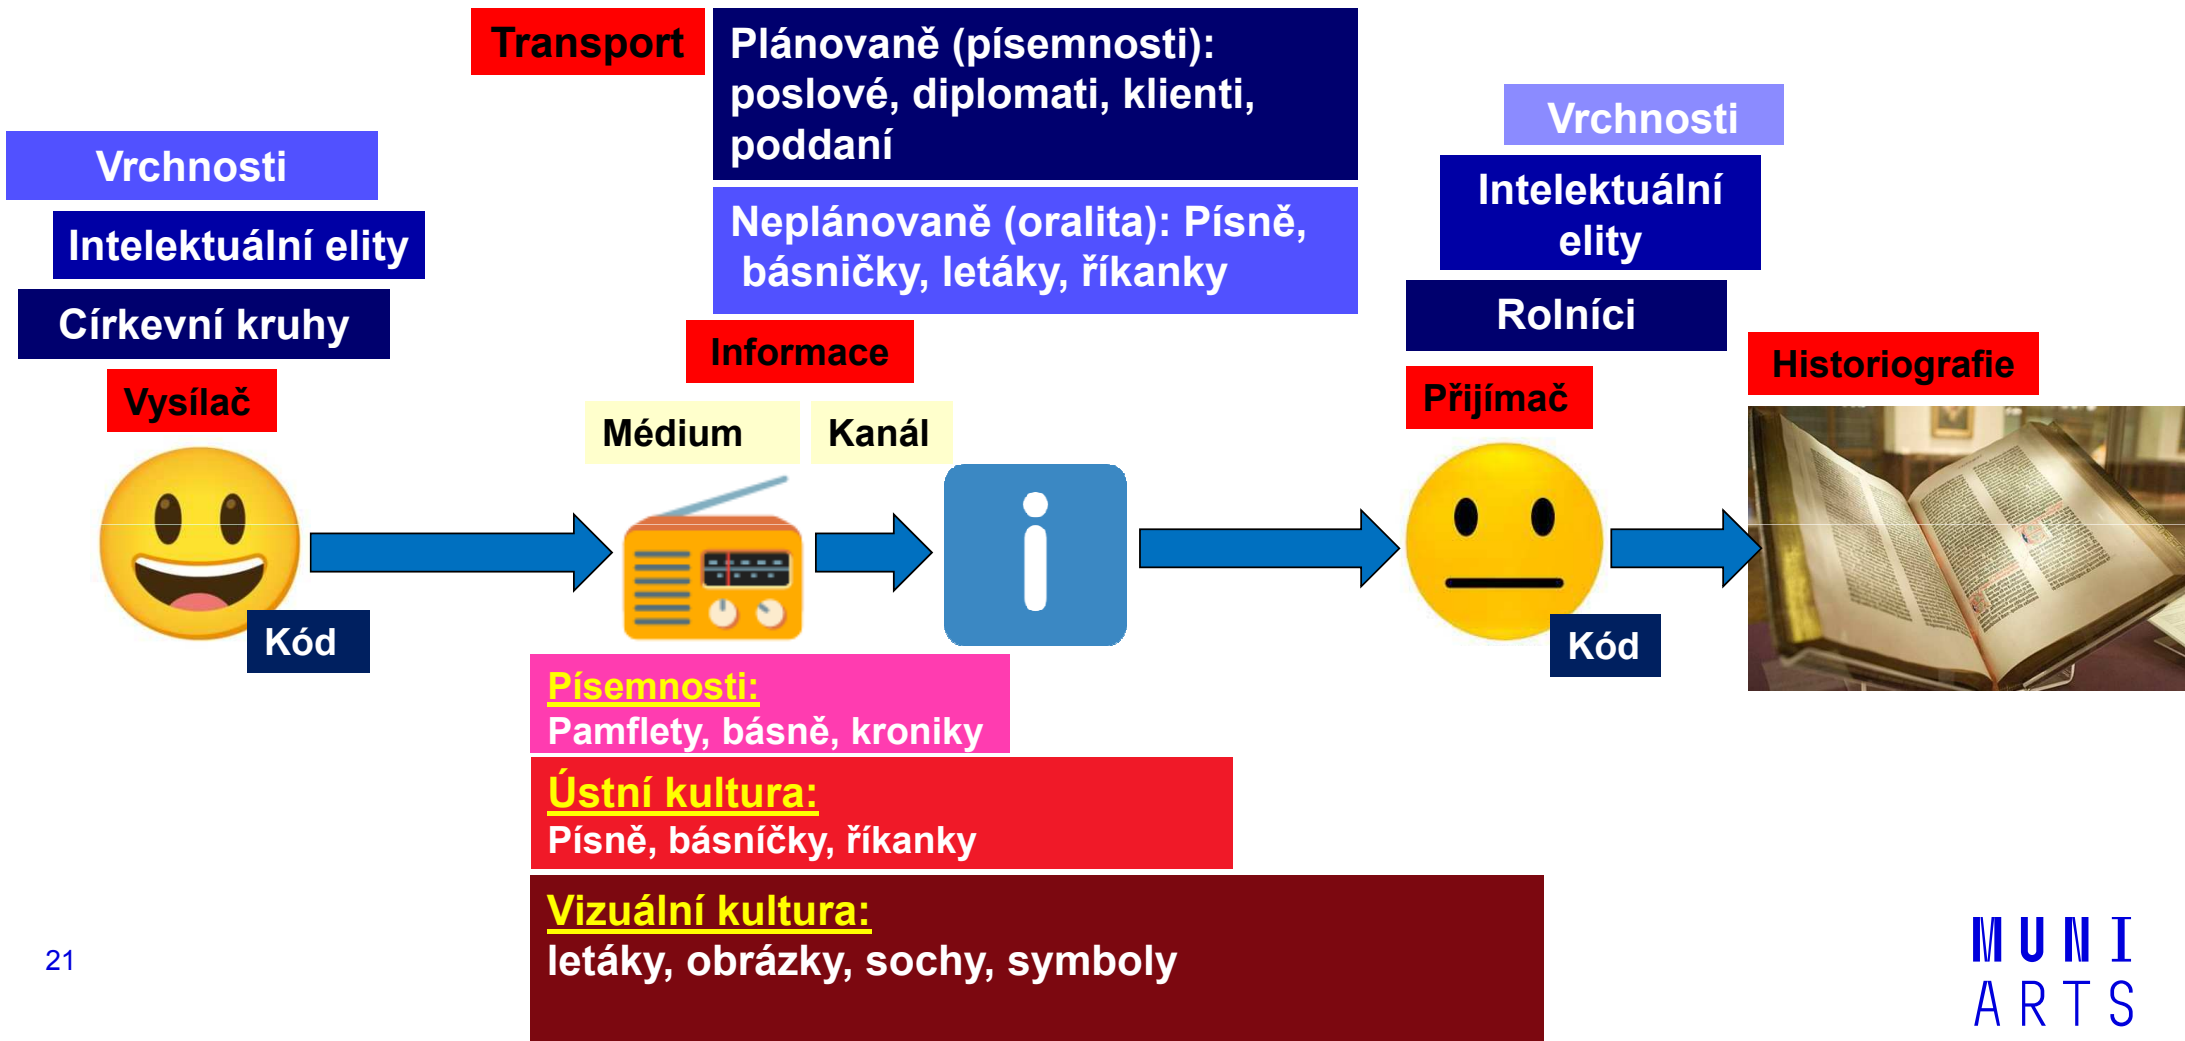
Transport

Plánovaně (písemnosti): poslové, diplomati, klienti, poddaní

Neplánovaně (oralita): Písně, básničky, letáky, říkanky

Vrchnosti

Intelektuální elity

Církevní kruhy

Vysílač

Informace

Médium

Kanál

Vrchnosti

Intelektuální elity

Rolníci

Přijímač

Historiografie

Kód

Kód

Písemnosti:
Pamflety, básně, kroniky

Ústní kultura:
Písně, básníčky, říkanky

Vizuální kultura:
letáky, obrázky, sochy, symboly

21

MUNI
ARTS